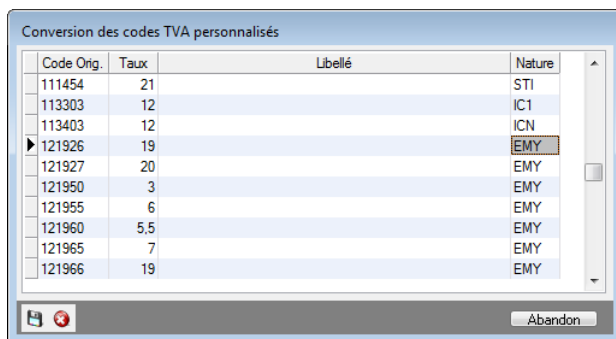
Conversion des codes TVA personnalisés

| Code Orig. | Taux | Libellé | Nature |
|---|---|---|---|
| 111454 | 21 | | STI |
| 113303 | 12 | | IC1 |
| 113403 | 12 | | ICN |
| 121926 | 19 | | EMY |
| 121927 | 20 | | EMY |
| 121950 | 3 | | EMY |
| 121955 | 6 | | EMY |
| 121960 | 5,5 | | EMY |
| 121965 | 7 | | EMY |
| 121966 | 19 | | EMY |

Abandon